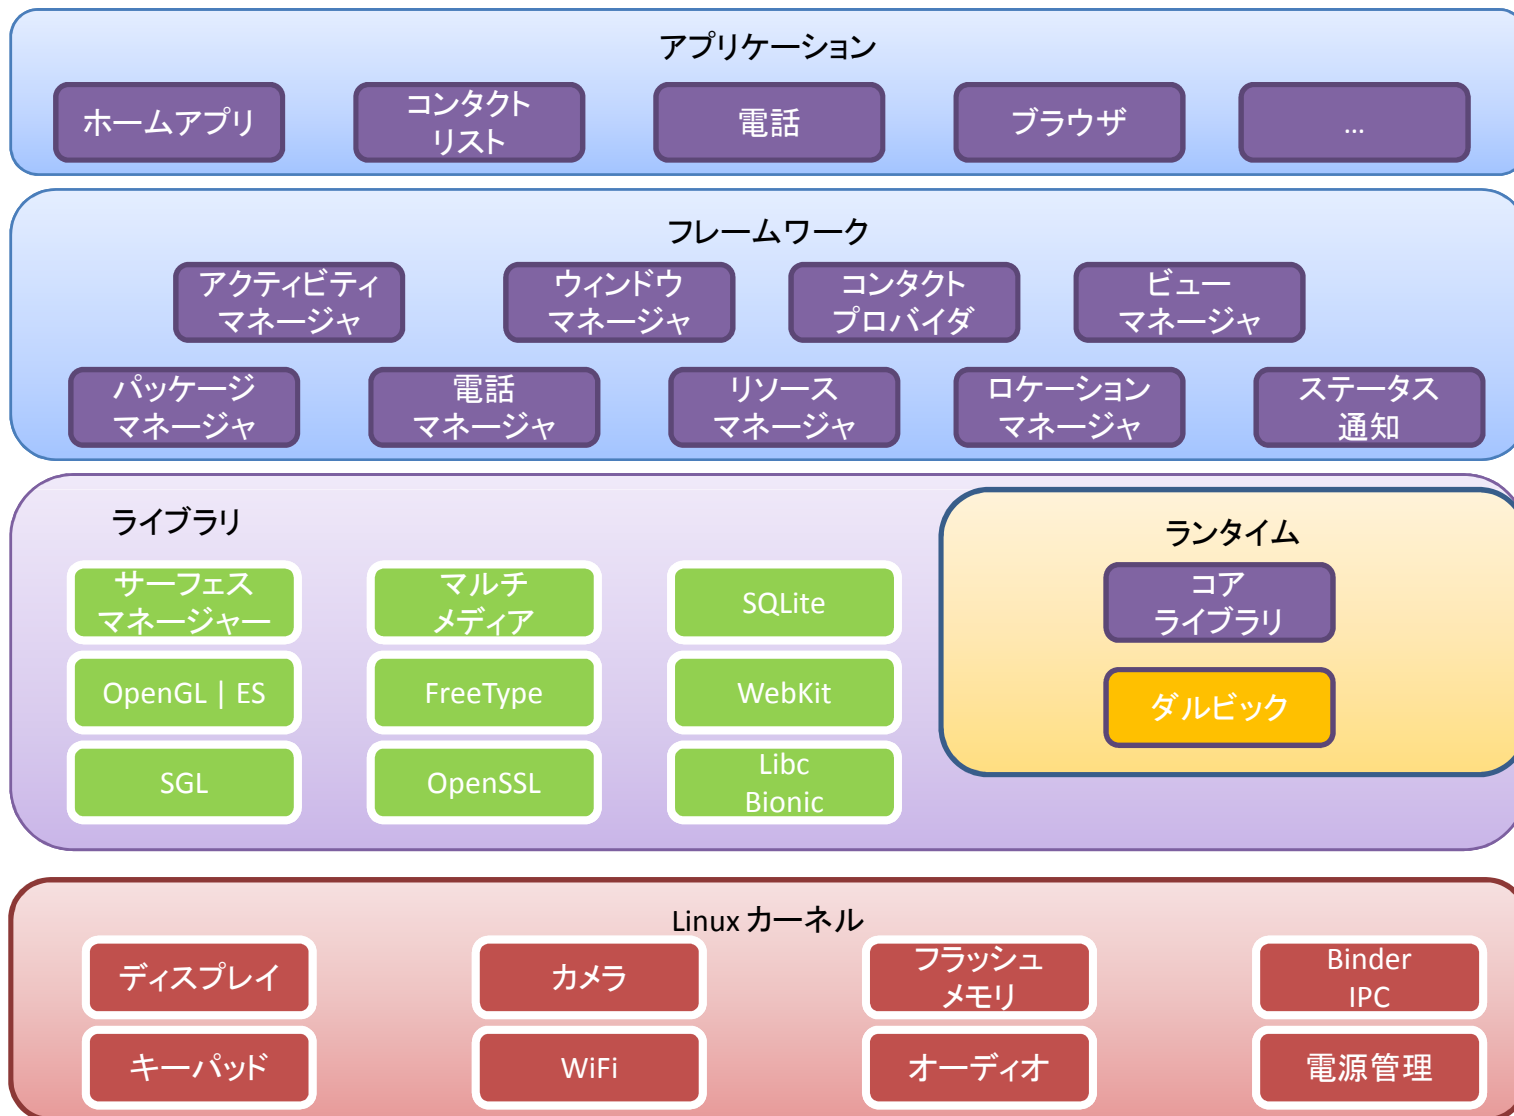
アプリケーション

ホームアプリ
コンタクト リスト
電話
ブラウザ
...

フレームワーク

アクティビティ マネージャ
ウィンドウ マネージャ
コンタクト プロバイダ
ビュー マネージャ
パッケージ マネージャ
電話 マネージャ
リソース マネージャ
ロケーション マネージャ
ステータス 通知

ライブラリ

サーフェス マネージャー
マルチ メディア
SQLite
OpenGL | ES
FreeType
WebKit
SGL
OpenSSL
Libc Bionic

ランタイム

コア ライブラリ
ダルビック

Linux カーネル

ディスプレイ
カメラ
フラッシュ メモリ
Binder IPC
キーパッド
WiFi
オーディオ
電源管理